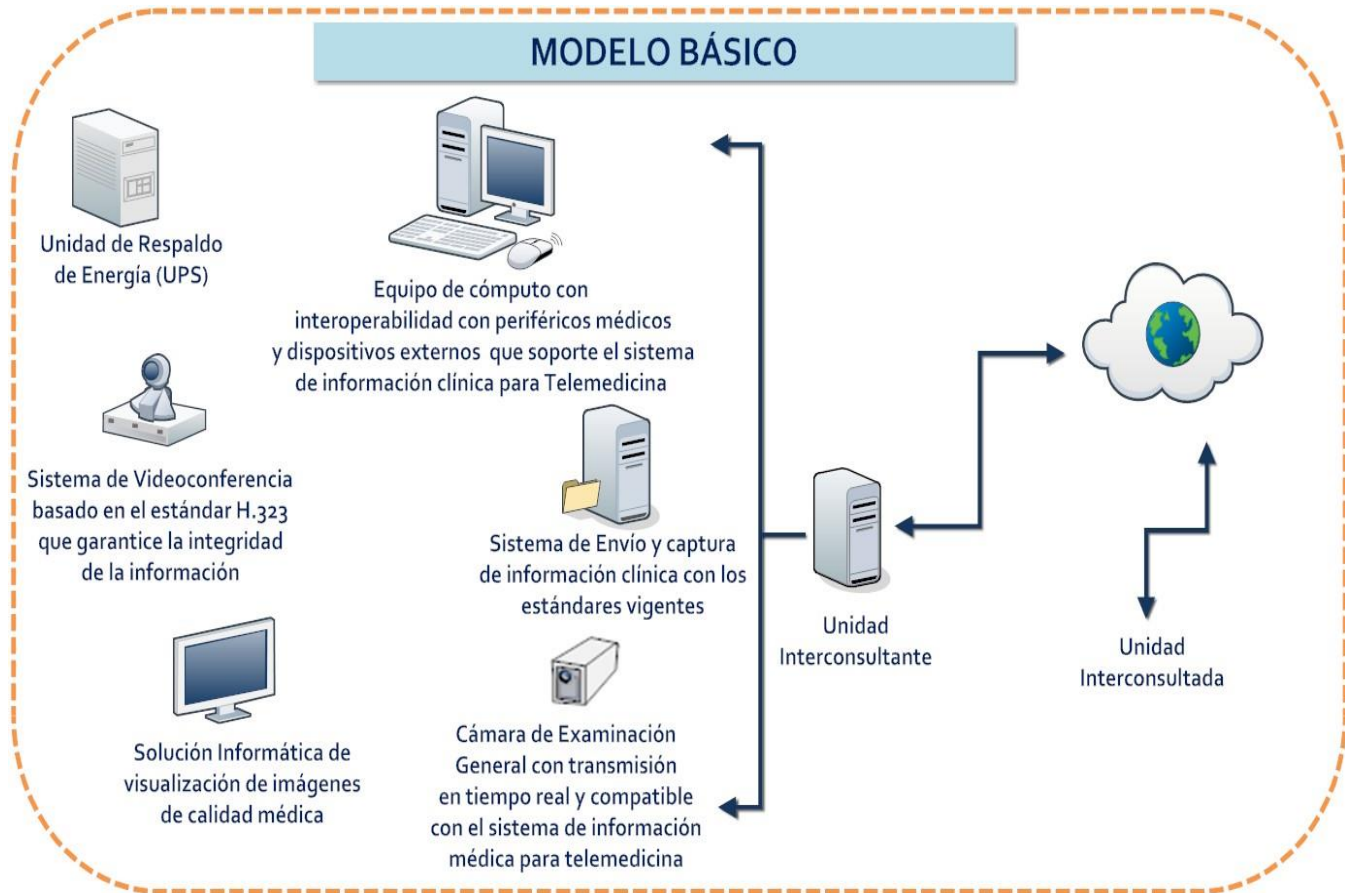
MODELO BÁSICO

Unidad de Respaldo de Energía (UPS)

Equipo de cómputo con interoperabilidad con periféricos médicos y dispositivos externos que soporte el sistema de información clínica para Telemedicina

Sistema de Videoconferencia basado en el estándar H.323 que garantice la integridad de la información

Sistema de Envío y captura de información clínica con los estándares vigentes

Unidad Interconsultante

Unidad Interconsultada

Solución Informática de visualización de imágenes de calidad médica

Cámara de Examinación General con transmisión en tiempo real y compatible con el sistema de información médica para telemedicina